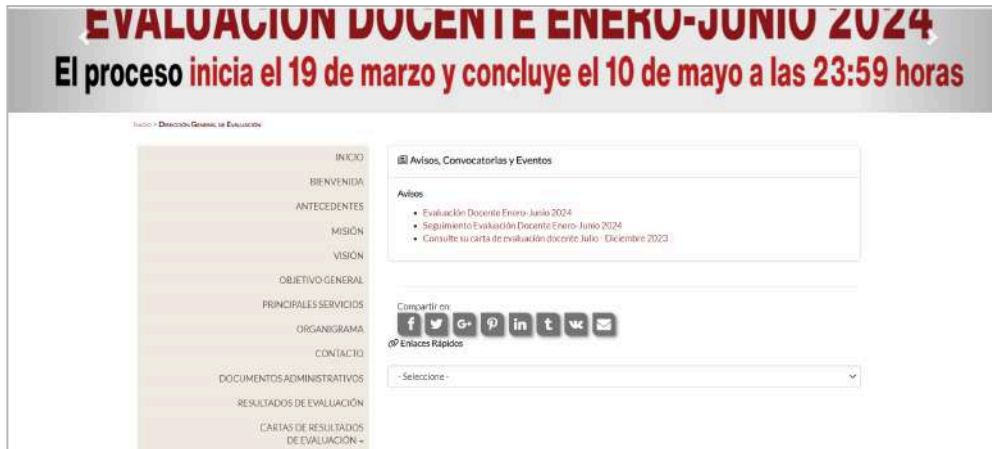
EVALUACION DOCENTE ENERO-JUNIO 2024
El proceso inicia el 19 de marzo y concluye el 10 de mayo a las 23:59 horas

Inicio > Dirección General de Evaluación

INICIO
BIENVENIDA
ANTECEDENTES
MISIÓN
VISIÓN
OBJETIVO GENERAL
PRINCIPALES SERVICIOS
ORGANIGRAMA
CONTACTO
DOCUMENTOS ADMINISTRATIVOS
RESULTADOS DE EVALUACIÓN
CARTAS DE RESULTADOS DE EVALUACIÓN

Avisos, Convocatorias y Eventos

Avisos
• Evaluación Docente Enero-Junio 2024
• Seguimiento Evaluación Docente Enero-Junio 2024
• Consulte su carta de evaluación docente Julio - Diciembre 2023

Compartir en:
f G+ in t vk
Enlaces Rápidos
- Seleccione -